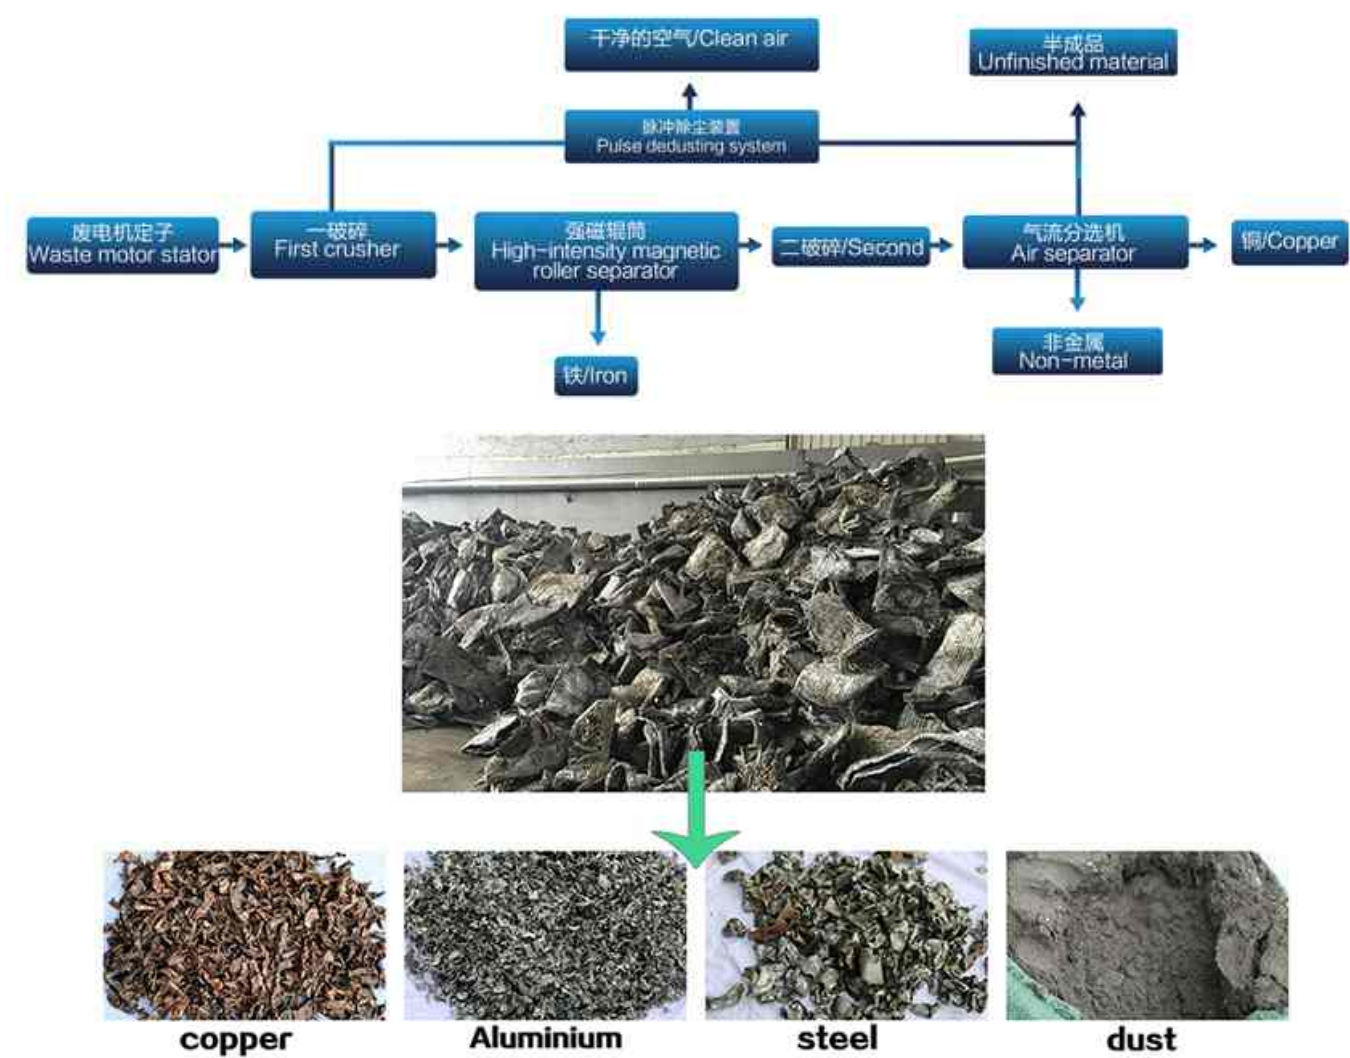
干净的空气/Clean air

半成品
Unfinished material

脉冲除尘装置
Pulse dedusting system

废电机定子
Waste motor stator

一破碎
First crusher

强磁辊筒
High-intensity magnetic roller separator

二破碎/Second

气流分选机
Air separator

铜/Copper

铁/Iron

非金属
Non-metal

copper

Aluminium

steel

dust